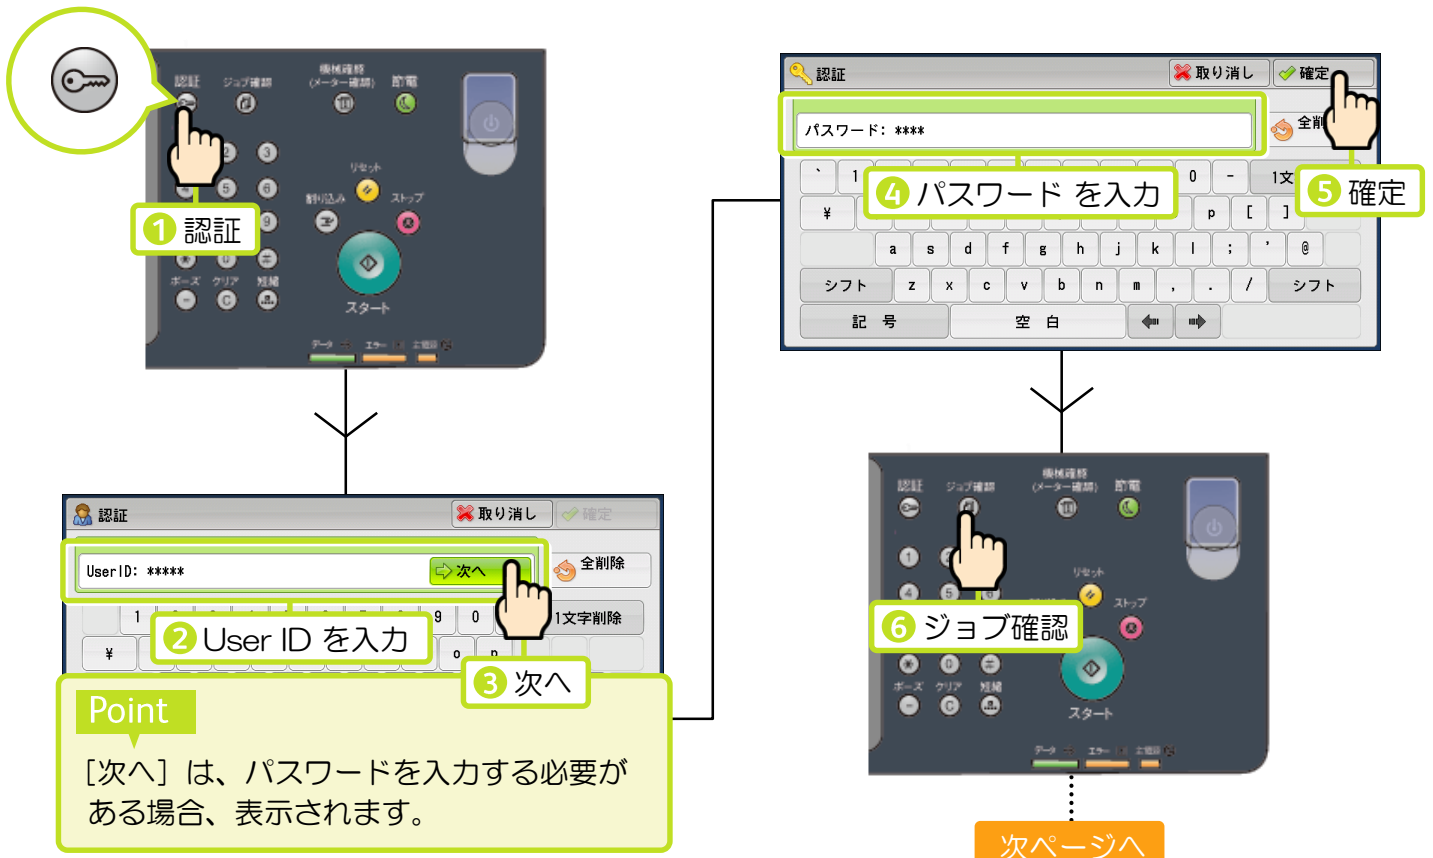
認証 ジョブ確認 機械確認 (メーター確認) 節電

1 認証

リセット 割り込み ストップ

ポーズ クリア 短縮

スタート

データ エラー 主電源

認証 取り消し 確定

パスワード: ****

全削

4 パスワード を入力

5 確定

` 1 0 - 1文

¥ p [ ]

a s d f g h j k l ; ' @

シフト z x c v b n m , . / シフト

記号 空白

認証 取り消し 確定

UserID: ***** 次へ

全削除

1 9 0 1文字削除

2 User ID を入力

¥ o p

3 次へ

Point

[次へ] は、パスワードを入力する必要がある場合、表示されます。

認証 ジョブ確認 機械確認 (メーター確認) 節電

リセット ストップ

6 ジョブ確認

ポーズ クリア 短縮

スタート

データ エラー 主電源

次ページへ